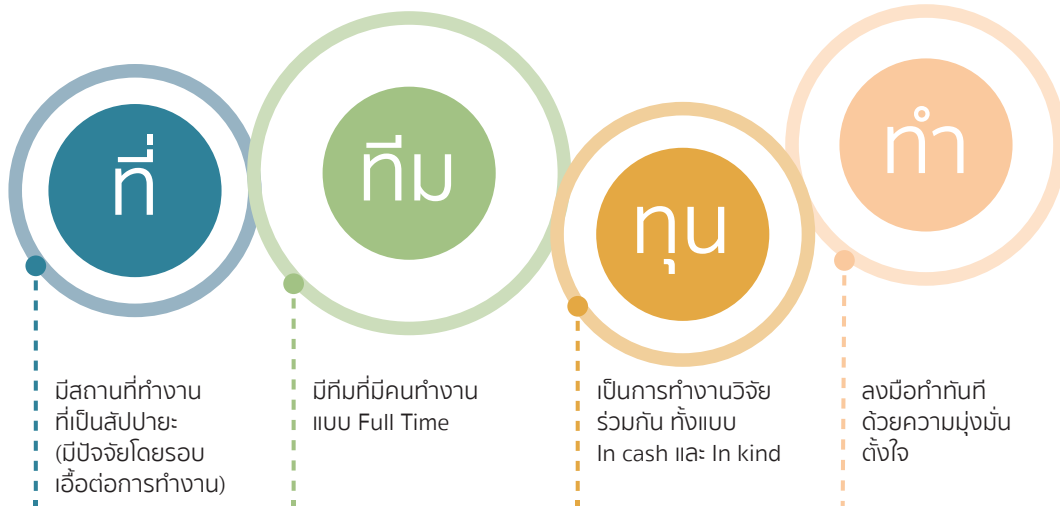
ที่

มีสถานที่ทำงาน ที่เป็นสัปปายะ (มีปัจจัยโดยรอบ เอื้อต่อการทำงาน)

ทีม

มีทีมที่มีคนทำงาน แบบ Full Time

ทุน

เป็นการทำงานวิจัย ร่วมกัน ทั้งแบบ In cash และ In kind

ทำ

ลงมือทำทันที ด้วยความมุ่งมั่น ตั้งใจ